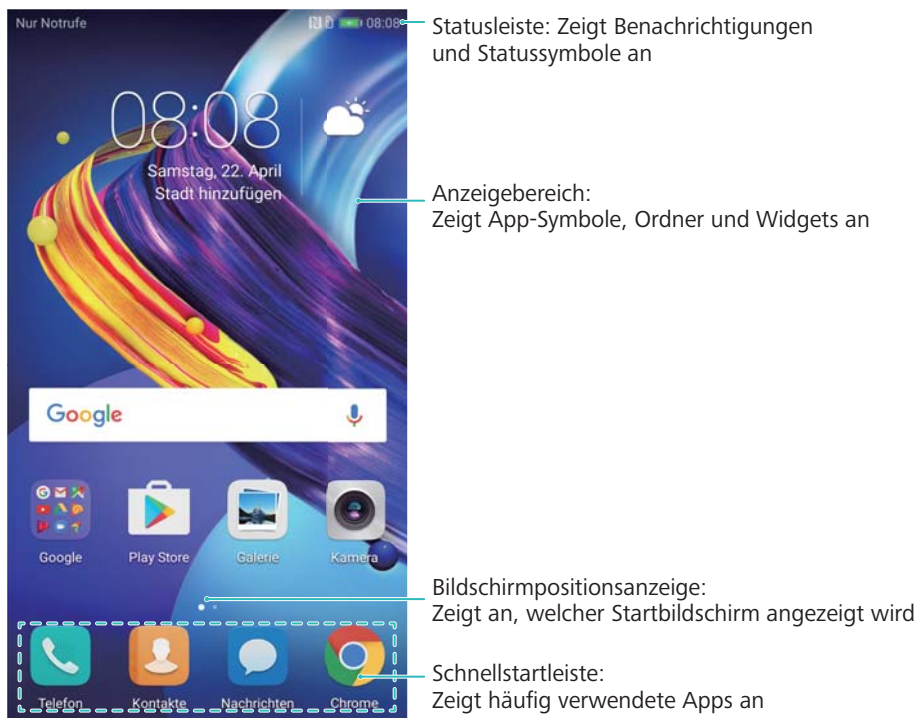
Nur Notrufe

08:08

Statusleiste: Zeigt Benachrichtigungen und Statussymbole an

08:08

Samstag, 22. April
Stadt hinzufügen

Anzeigebereich:
Zeigt App-Symbole, Ordner und Widgets an

Google

Google

Play Store

Galerie

Kamera

Bildschirmpositionsanzeige:
Zeigt an, welcher Startbildschirm angezeigt wird

Telefon

Kontakte

Nachrichten

Chrome

Schnellstartleiste:
Zeigt häufig verwendete Apps an